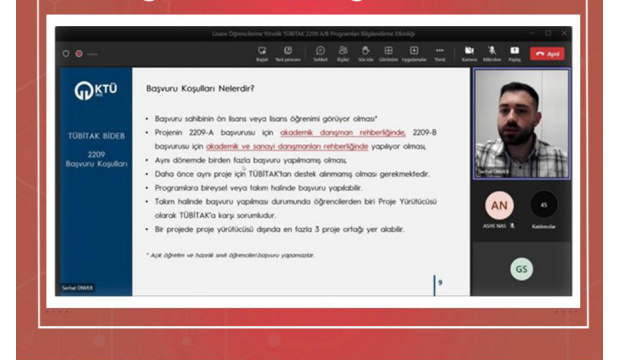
Lisans Öğrencilerine Yönelik TÜBİTAK 2209 A/B Programları Bilgilendirme Etkinliği

Kamera Mikrofon Paylaş Ayrıl

KTÜ

TÜBİTAK BİDEB 2209 Başvuru Koşulları

Başvuru Koşulları Nelerdir?

• Başvuru sahibinin ön lisans veya lisans öğrenimi görüyor olması*
• Projenin 2209-A başvurusu için akademik danışman rehberliğinde, 2209-B başvurusu için akademik ve sanayi danışmanları rehberliğinde yapılıyor olması,
• Aynı dönemde birden fazla başvuru yapılmamış olması,
• Daha önce aynı proje için TÜBİTAK'tan destek alınmamış olması gerekmektedir.
• Programlara bireysel veya Takım halinde başvuru yapılabilir.
• Takım halinde başvuru yapılması durumunda öğrencilerden biri Proje Yürütücüsü olarak TÜBİTAK'a karşı sorumludur.
• Bir projede proje yürütücüsü dışında en fazla 3 proje ortağı yer alabilir.

* Açık öğretim ve hazırlık sınıfı öğrencileri başvuru yapamazlar.

9

Serhat ÜNVER

Serhat ÜNVER

AN
ASYE NAS

45
Katılımcılar

GS